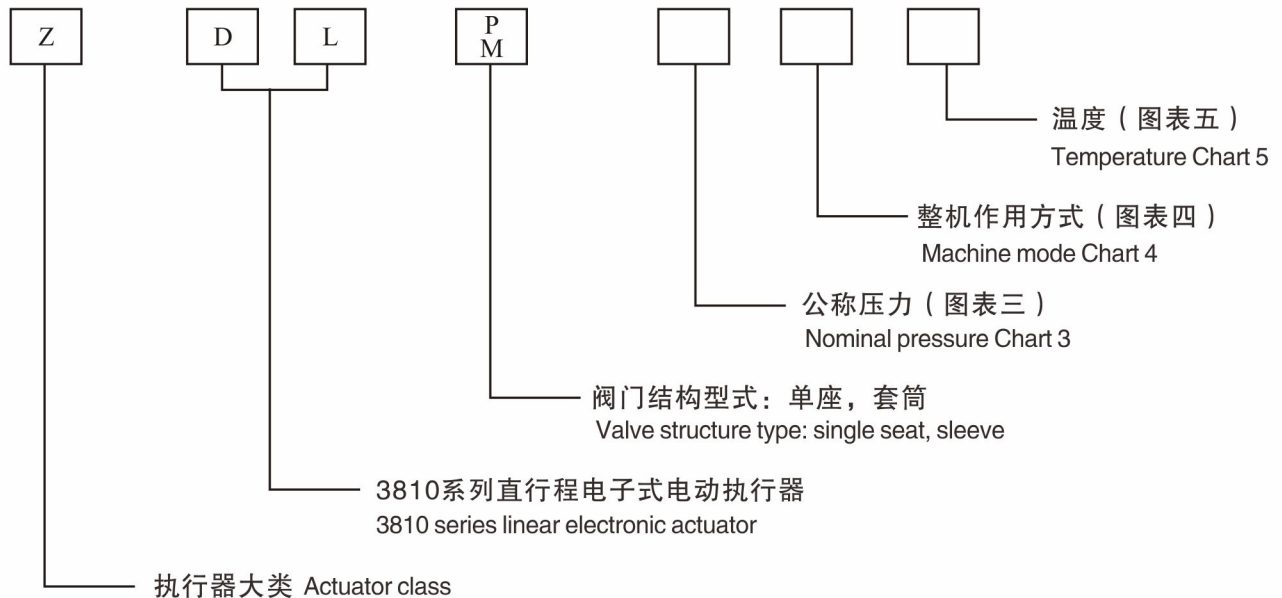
Z D L P M

温度（图表五）
Temperature Chart 5

整机作用方式（图表四）
Machine mode Chart 4

公称压力（图表三）
Nominal pressure Chart 3

阀门结构型式：单座，套筒
Valve structure type: single seat, sleeve

3810系列直行程电子式电动执行器
3810 series linear electronic actuator

执行器大类 Actuator class